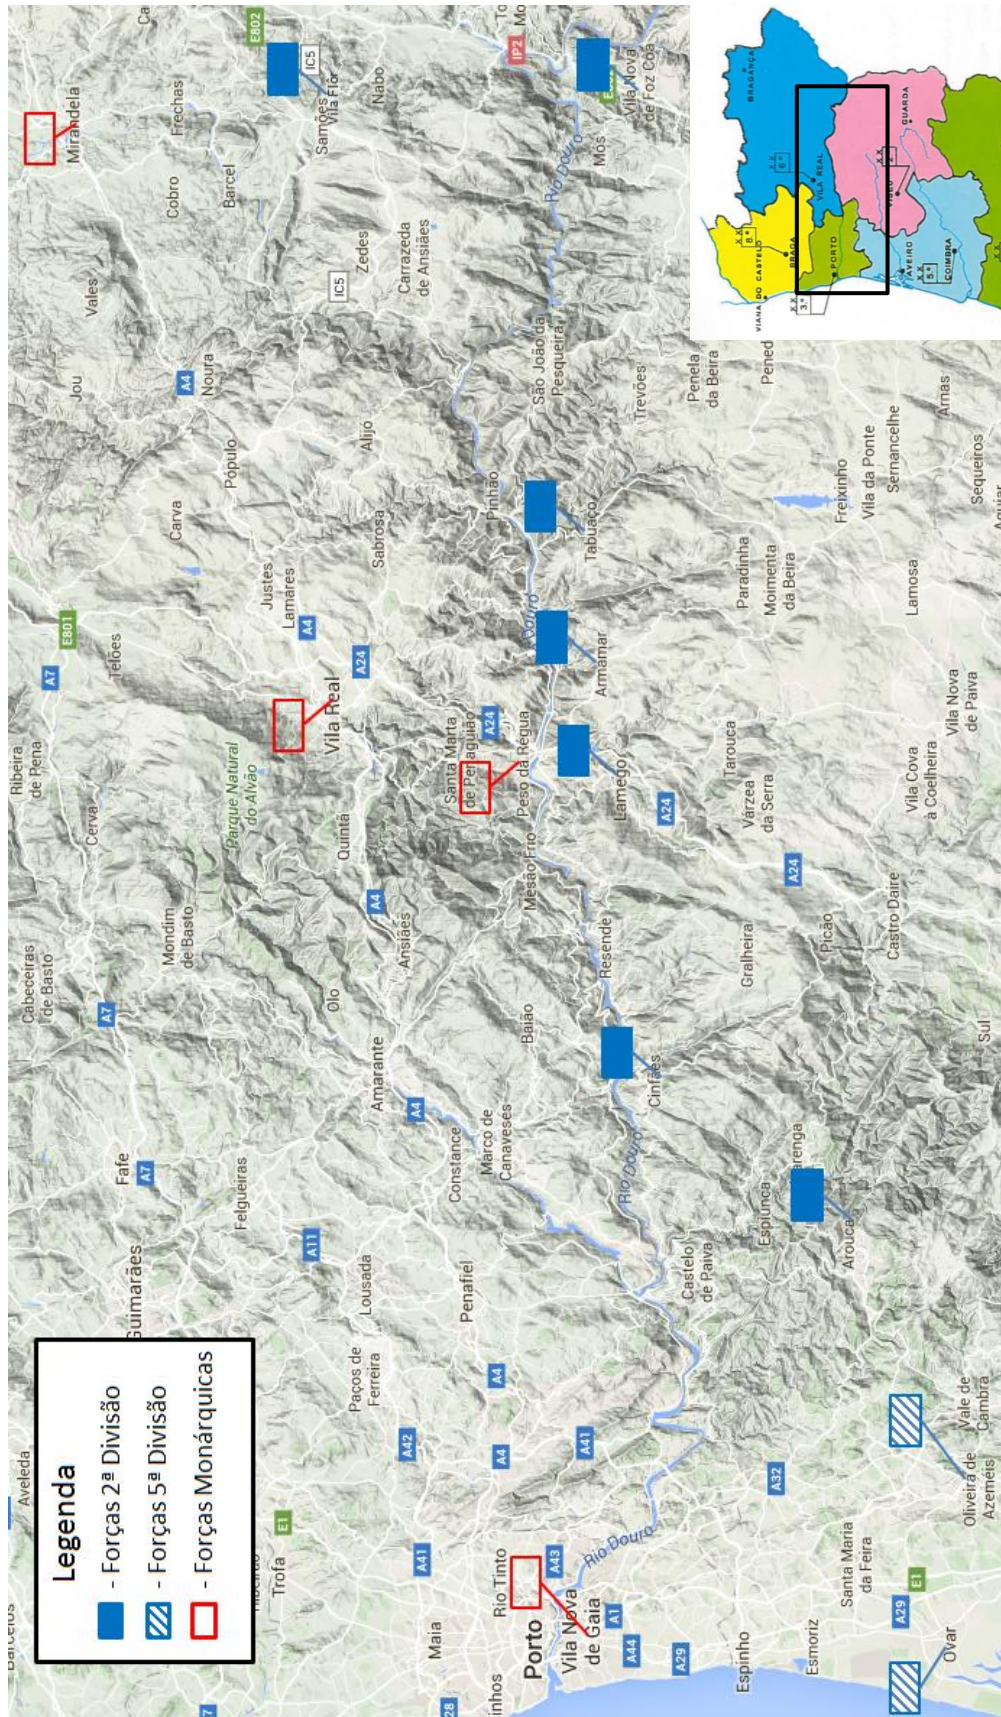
Legenda
- Forças 2ª Divisão
- Forças 5ª Divisão
- Forças Monárquicas

Mirandela
Frechas
Cobro
Barcel
Vales
Jou
Noura
Populo
Carva
Justes
Lamares
Teloes
Ribeira de Pena
Cerva
Parque Natural do Alvão
Vila Real
Quinta
Mondim de Basto
Cabeceiras de Basto
Olo
Ansiães
Amarante
Fafe
Felgueiras
Guimarães
Lousada
Penafiel
Paços de Ferreira
Aveleda
Trofa
Maia
Rio Tinto
Porto
Vila Nova de Gaia
Espinho
Esmoriz
Santa Maria da Feira
Ovar
Oliveira de Azeméis
Vale de Cambra
Arouca
Espiunca
Castelo de Paiva
Cinfães
Resende
Baião
Marco de Canaveses
Constance
Mesão Frio
Peso da Régua
Santa Marta de Penaguião
Sabrosa
Alijó
Pinhão
Tabuaço
Armamar
Lamego
Tarouca
Várzea da Serra
Gralheira
Picão
Castro Daire
Sul
Vila Cova à Coelheira
Vila Nova de Paiva
Lamosa
Moimenta da Beira
Paradinha
Freixinho
Vila da Ponte
Sernancelhe
Sequeiros
Arnas
Trevões
Penela da Beira
Pened
São João da Pesqueira
Carrazeda de Ansiães
Zedes
Samões
Vila Flor
Nabo
Mós
Vila Nova de Foz Côa
Rio Douro
Douro
A4
A7
A24
A11
A42
A41
A43
A44
A29
A32
A1
E1
E801
E802
IC5
IP2

BRAGANÇA
VILA REAL
GUARDA
VISEU
AVEIRO
COIMBRA
BRAGA
PORTO
VIANA DO CASTELO
8ª
6ª
2ª
5ª
3ª